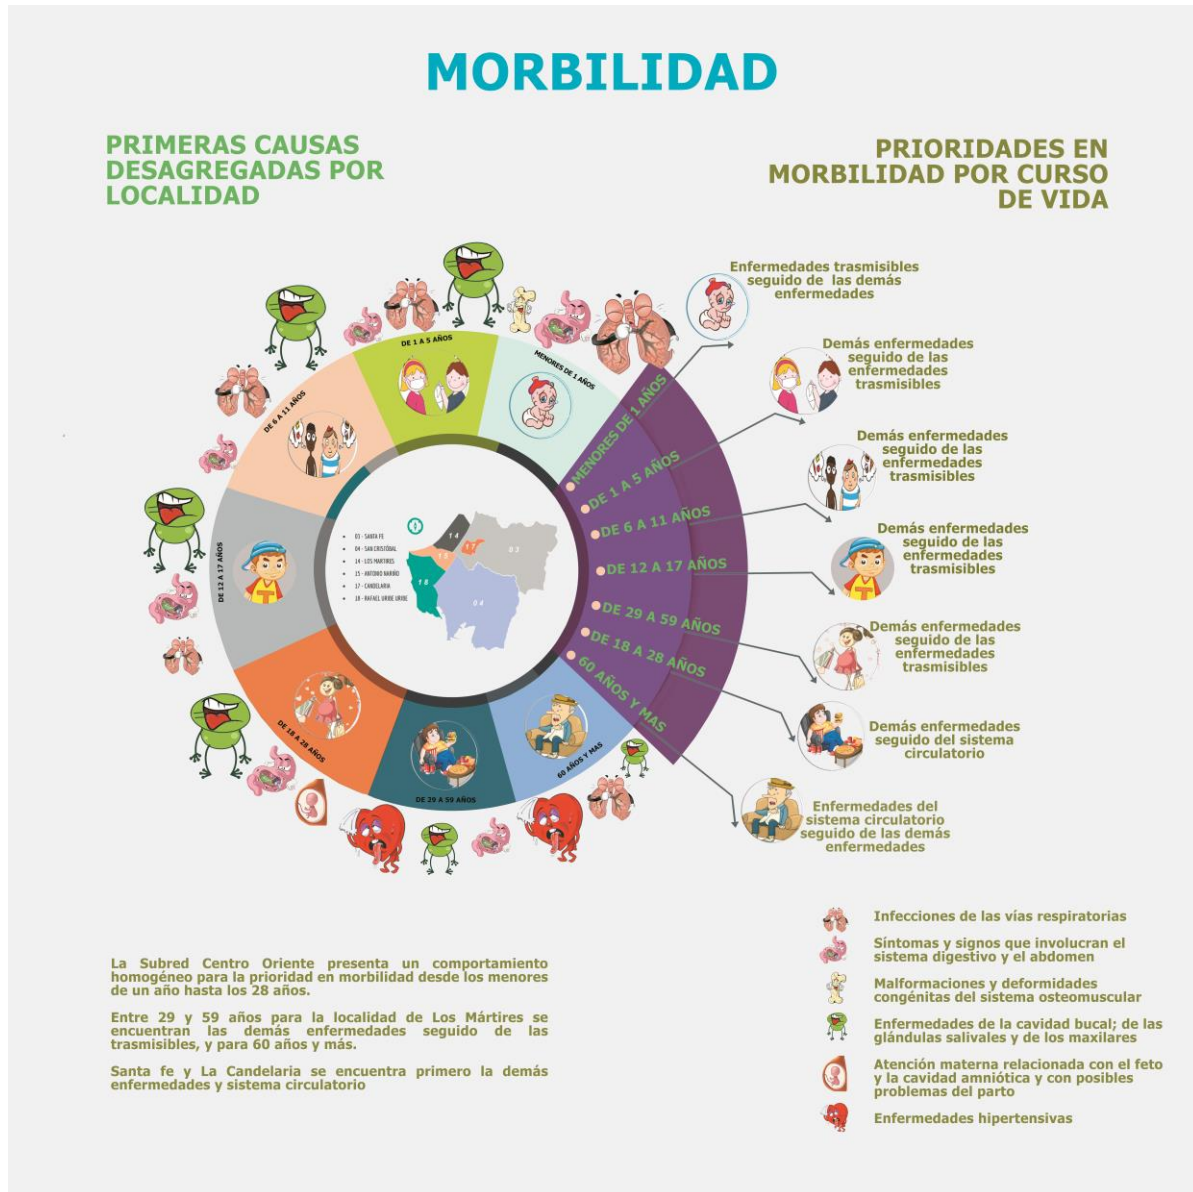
MORBILIDAD

PRIMERAS CAUSAS DESAGREGADAS POR LOCALIDAD

PRIORIDADES EN MORBILIDAD POR CURSO DE VIDA

DE 1 A 5 AÑOS
MENORES DE 1 AÑOS
DE 6 A 11 AÑOS
DE 12 A 17 AÑOS
DE 18 A 28 AÑOS
DE 29 A 59 AÑOS
60 AÑOS Y MAS

03 - SANTA FE
04 - SAN CRISTÓBAL
14 - LOS MARTIRES
15 - ANTONIO NARIÑO
17 - CANDELARIA
18 - RAFAEL URIBE URIBE

14
17
03
15
18
04

MENORES DE 1 AÑOS
DE 1 A 5 AÑOS
DE 6 A 11 AÑOS
DE 12 A 17 AÑOS
DE 29 A 59 AÑOS
DE 18 A 28 AÑOS
60 AÑOS Y MAS

Enfermedades trasmisibles seguido de las demás enfermedades

Demás enfermedades seguido de las enfermedades trasmisibles

Demás enfermedades seguido de las enfermedades trasmisibles

Demás enfermedades seguido de las enfermedades trasmisibles

Demás enfermedades seguido de las enfermedades trasmisibles

Demás enfermedades seguido del sistema circulatorio

Enfermedades del sistema circulatorio seguido de las demás enfermedades

La Subred Centro Oriente presenta un comportamiento homogéneo para la prioridad en morbilidad desde los menores de un año hasta los 28 años.

Entre 29 y 59 años para la localidad de Los Mártires se encuentran las demás enfermedades seguido de las trasmisibles, y para 60 años y más.

Santa fe y La Candelaria se encuentra primero la demás enfermedades y sistema circulatorio

Infecciones de las vías respiratorias
Síntomas y signos que involucran el sistema digestivo y el abdomen
Malformaciones y deformidades congénitas del sistema osteomuscular
Enfermedades de la cavidad bucal; de las glándulas salivales y de los maxilares
Atención materna relacionada con el feto y la cavidad amniótica y con posibles problemas del parto
Enfermedades hipertensivas